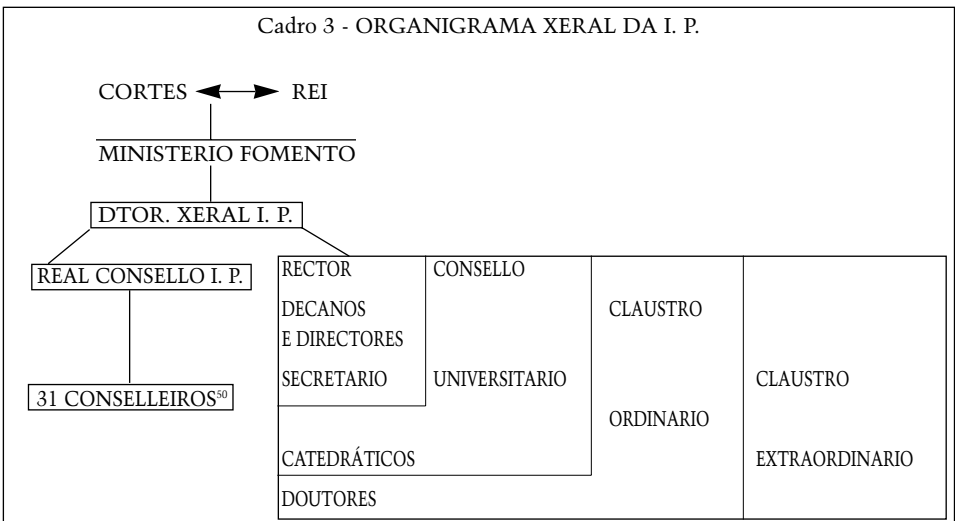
Cadro 3 - ORGANIGRAMA XERAL DA I. P.

CORTES REI

MINISTERIO FOMENTO

DTOR. XERAL I. P.

REAL CONSELLO I. P.

31 CONSELLEIROS$^{50}$

RECTOR

DECANOS E DIRECTORES

SECRETARIO

CONSELLO

UNIVERSITARIO

CLAUSTRO

ORDINARIO

CLAUSTRO

EXTRAORDINARIO

CATEDRÁTICOS

DOUTORES